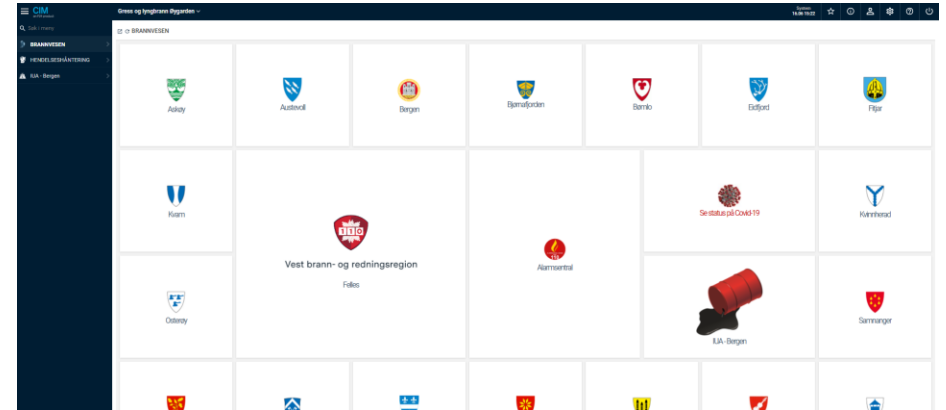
CIM

Gress og lyngbrann Øygarden

System 14.06 15:22

Søk i meny

BRANNVESEN

HENDELSESHÅNDTERING

IUA - Bergen

BRANNVESEN

Askøy

Austevoll

Bergen

Bjørnafjorden

Bamle

Eidfjord

Fitjar

Kvam

Vest brann- og redningsregion

Felles

Alarmsentral

Se status på Covid-19

Kvinnherad

Osterøy

IUA - Bergen

Samnanger